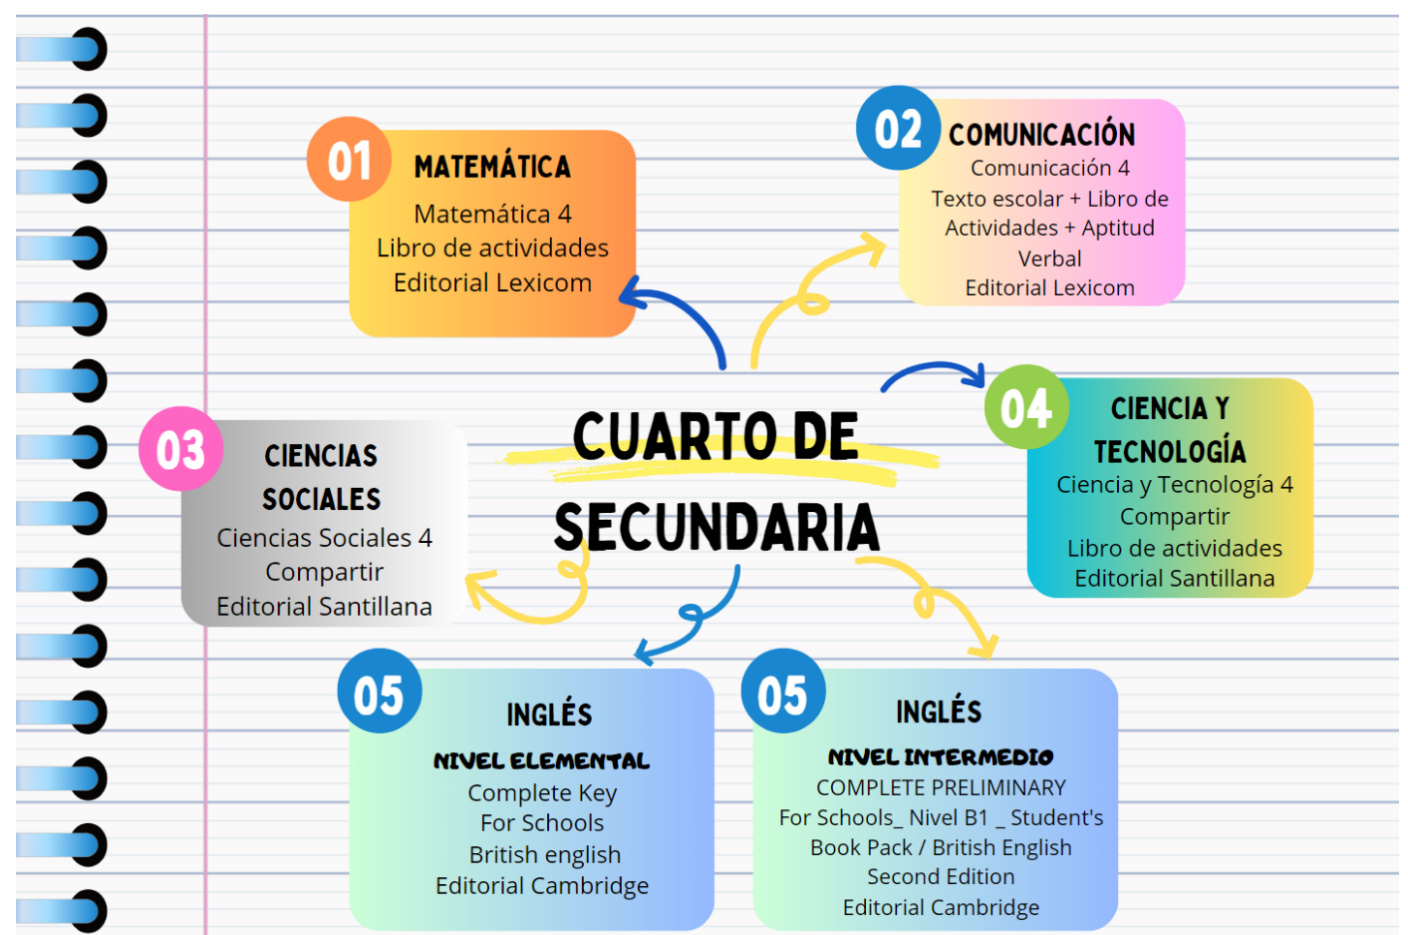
01
MATEMÁTICA
Matemática 4
Libro de actividades
Editorial Lexicom

02
COMUNICACIÓN
Comunicación 4
Texto escolar + Libro de Actividades + Aptitud Verbal
Editorial Lexicom

CUARTO DE SECUNDARIA

03
CIENCIAS SOCIALES
Ciencias Sociales 4
Compartir
Editorial Santillana

04
CIENCIA Y TECNOLOGÍA
Ciencia y Tecnología 4
Compartir
Libro de actividades
Editorial Santillana

05
INGLÉS
NIVEL ELEMENTAL
Complete Key
For Schools
British english
Editorial Cambridge

05
INGLÉS
NIVEL INTERMEDIO
COMPLETE PRELIMINARY
For Schools_ Nivel B1 _ Student's Book Pack / British English
Second Edition
Editorial Cambridge